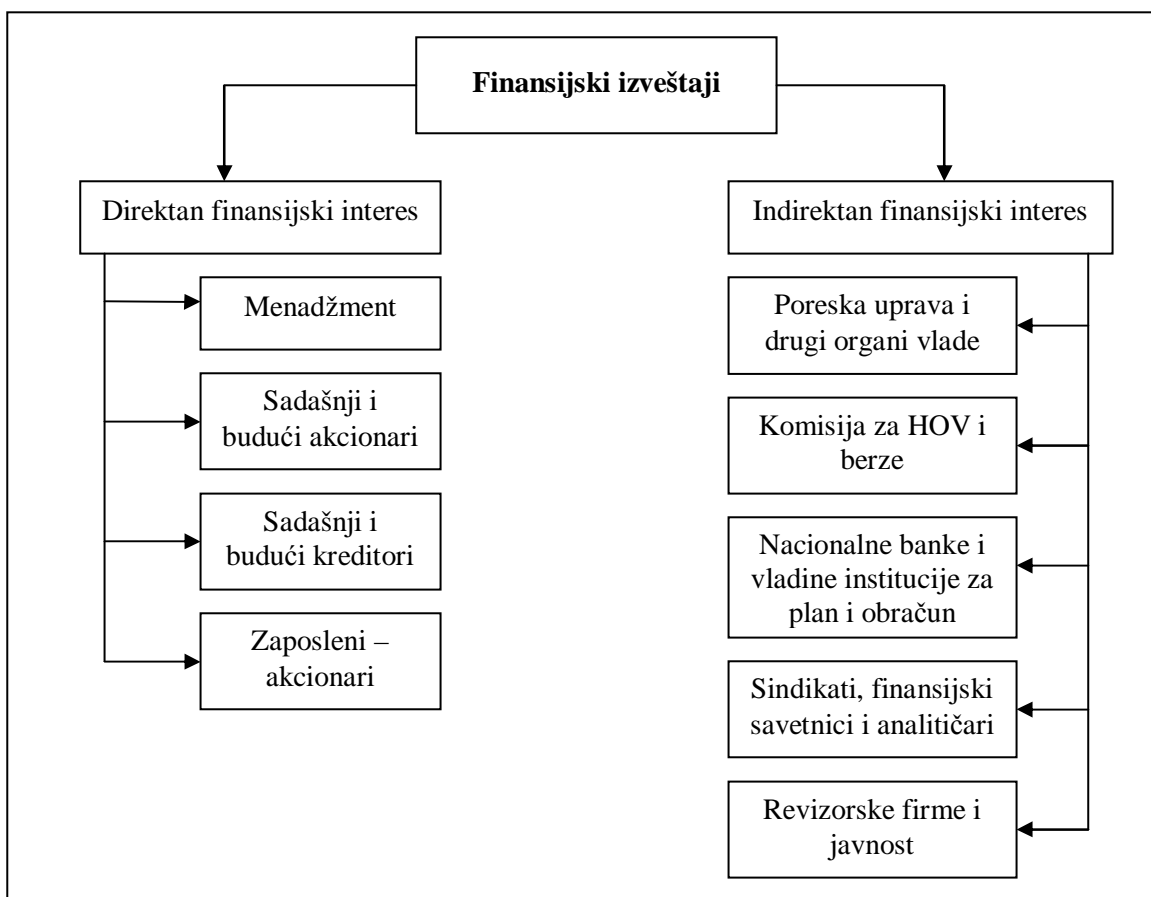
Finansijski izveštaji

Direktan finansijski interes

Menadžment

Sadašnji i budući akcionari

Sadašnji i budući kreditori

Zaposleni – akcionari

Indirektan finansijski interes

Poreska uprava i drugi organi vlade

Komisija za HOV i berze

Nacionalne banke i vladine institucije za plan i obračun

Sindikati, finansijski savetnici i analitičari

Revizorske firme i javnost